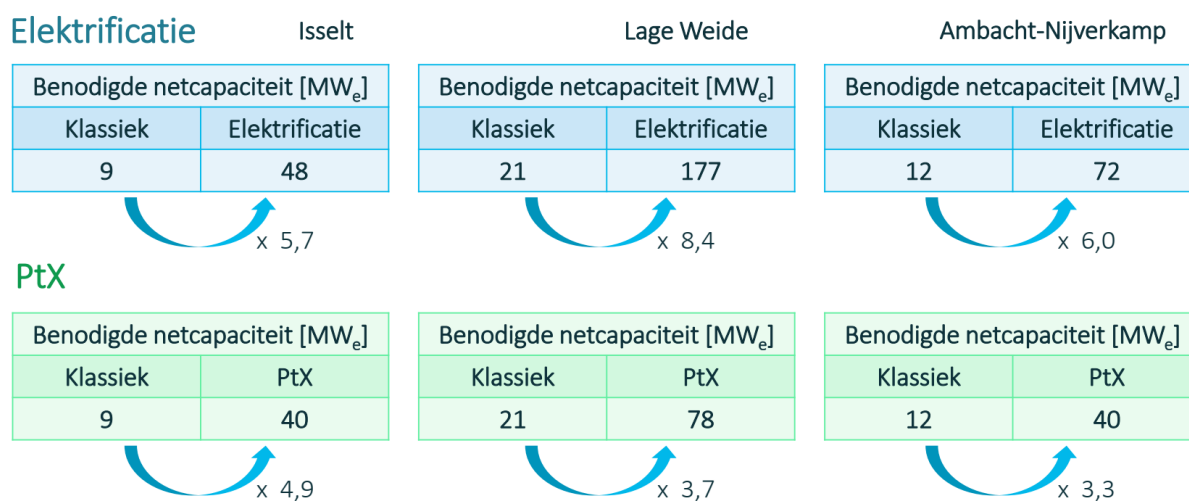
Elektrificatie

Isselt

| Benodigde netcapaciteit [$MW_e$] | |
|---|---|
| Klassiek | Elektrificatie |
| 9 | 48 |

x 5,7

Lage Weide

| Benodigde netcapaciteit [$MW_e$] | |
|---|---|
| Klassiek | Elektrificatie |
| 21 | 177 |

x 8,4

Ambacht-Nijverkamp

| Benodigde netcapaciteit [$MW_e$] | |
|---|---|
| Klassiek | Elektrificatie |
| 12 | 72 |

x 6,0

PtX

| Benodigde netcapaciteit [$MW_e$] | |
|---|---|
| Klassiek | PtX |
| 9 | 40 |

x 4,9

| Benodigde netcapaciteit [$MW_e$] | |
|---|---|
| Klassiek | PtX |
| 21 | 78 |

x 3,7

| Benodigde netcapaciteit [$MW_e$] | |
|---|---|
| Klassiek | PtX |
| 12 | 40 |

x 3,3